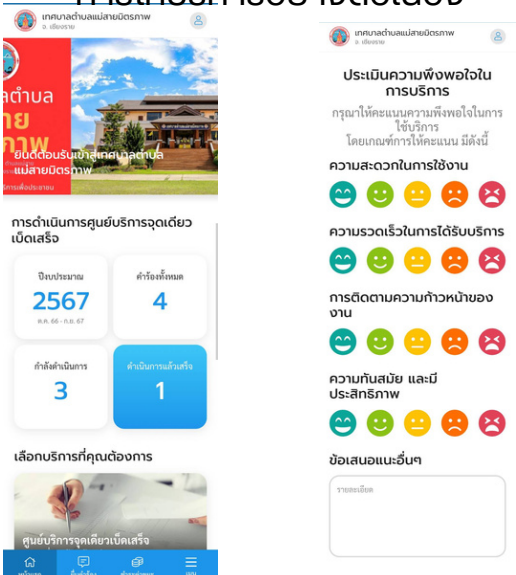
การติดตามความก้าวหน้าของงาน

เทศบาลตำบลแม่สายมิตรภาพ
อ. เชียงราย

ลตำบล
สาย
ภาพ
ยินดีต้อนรับเข้าสู่เทศบาลตำบลแม่สายมิตรภาพ
บริการเพื่อประชาชน

การดำเนินการศูนย์บริการจุดเดียวเบ็ดเสร็จ

| ปีงบประมาณ | คำร้องทั้งหมด |
|---|---|
| 2567 | 4 |
| ต.ค. 66 - ก.ย. 67 | |
| กำลังดำเนินการ | ดำเนินการแล้วเสร็จ |
| 3 | 1 |

เลือกบริการที่คุณต้องการ

ศูนย์บริการจุดเดียวเบ็ดเสร็จ

หน้าแรก
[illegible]
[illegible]
เมนู

เทศบาลตำบลแม่สายมิตรภาพ
อ. เชียงราย

ประเมินความพึงพอใจในการบริการ
กรุณาให้คะแนนความพึงพอใจในการใช้บริการ โดยเกณฑ์การให้คะแนน มีดังนี้

ความสะดวกในการใช้งาน

ความรวดเร็วในการได้รับบริการ

การติดตามความก้าวหน้าของงาน

ความทันสมัย และมีประสิทธิภาพ

ข้อเสนอแนะอื่นๆ

รายละเอียด